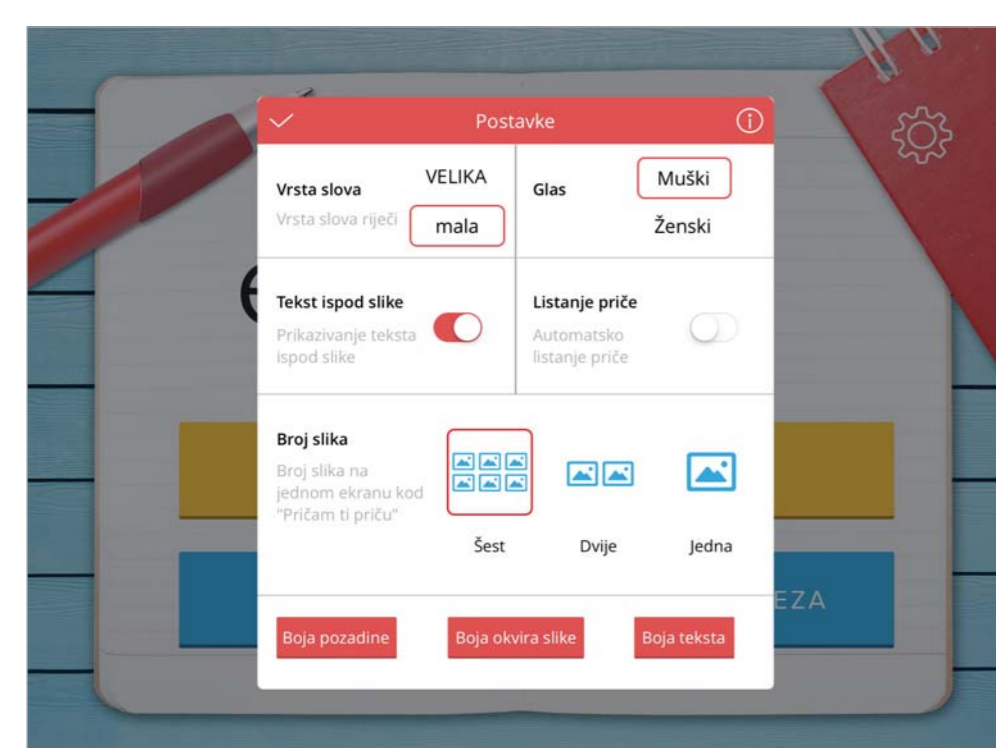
Postavke

Vrsta slova
Vrsta slova riječi
VELIKA
mala

Glas
Muški
Ženski

Tekst ispod slike
Prikazivanje teksta ispod slike

Listanje priče
Automatsko listanje priče

Broj slika
Broj slika na jednom ekranu kod "Pričam ti priču"
Šest
Dvije
Jedna

Boja pozadine
Boja okvira slike
Boja teksta

EZA